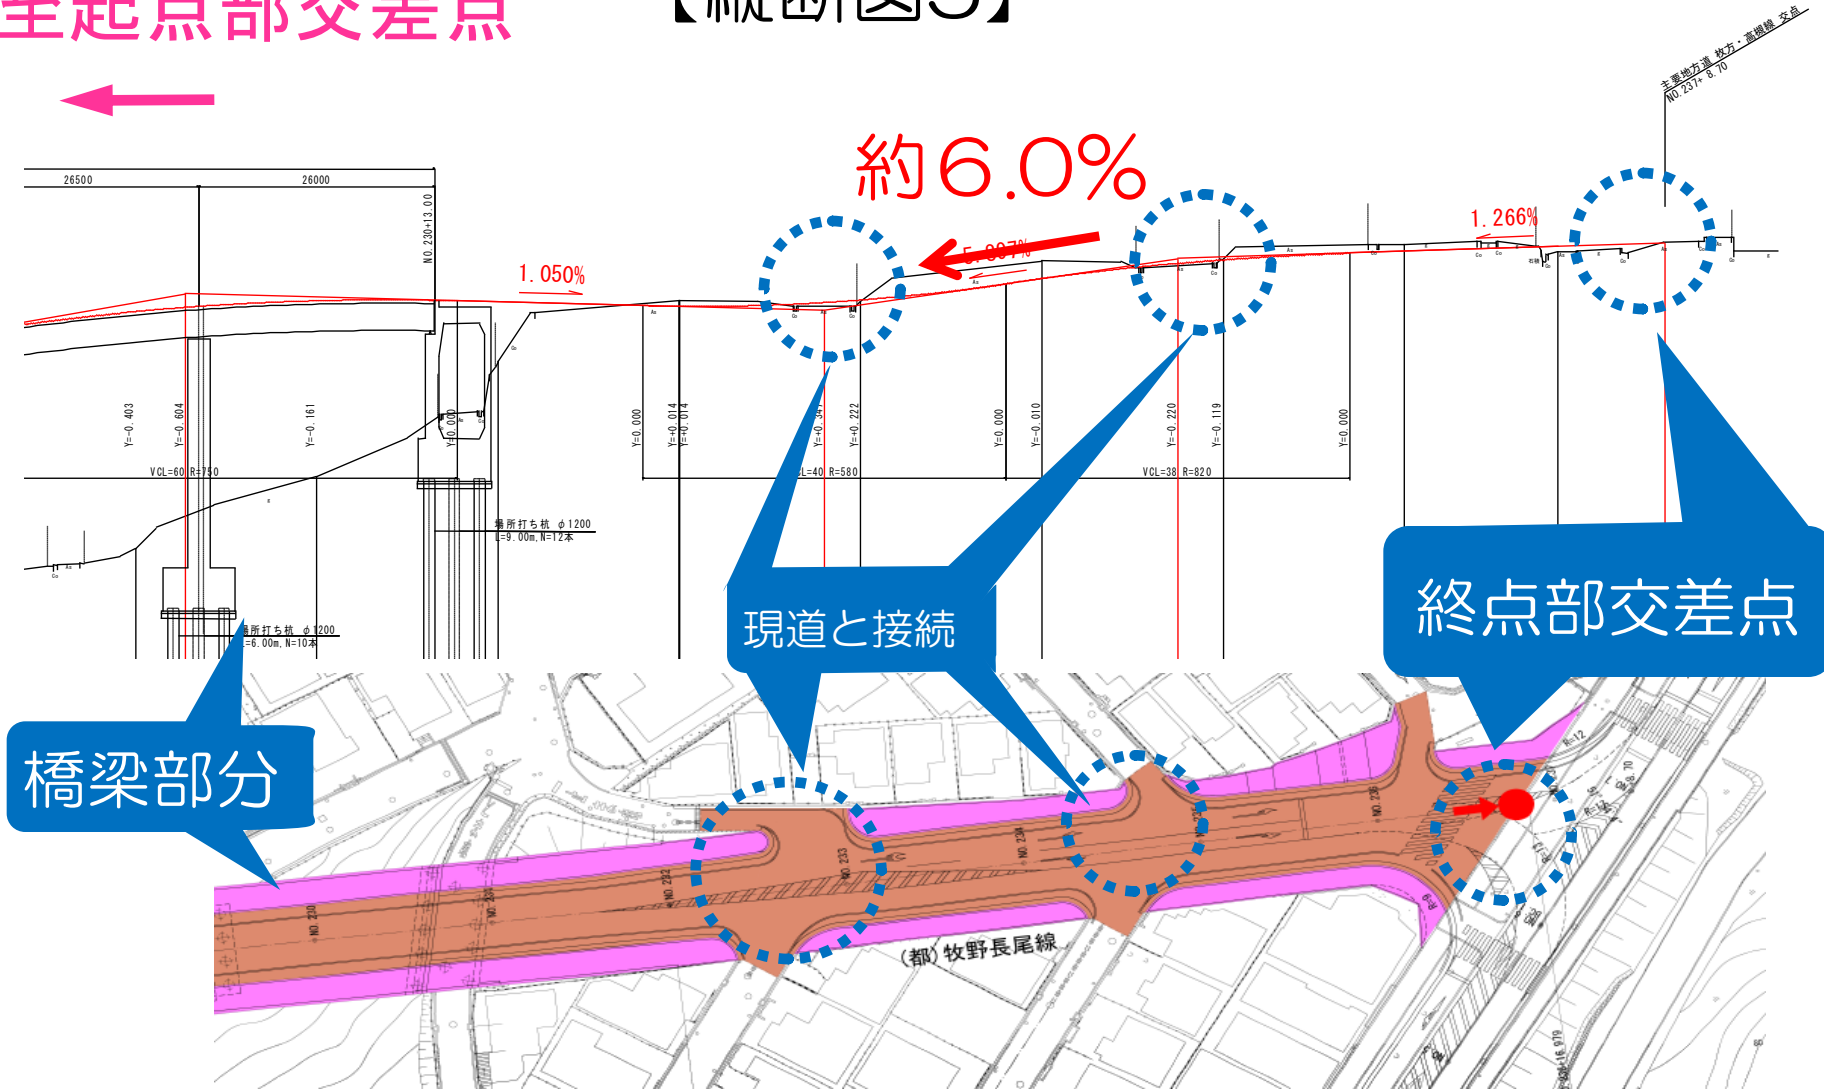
全起点部交差点

【縦断図3】

主要地方道 枚方・高槻線 交点
NO.237+ 8.70

約6.0%

26500
26000
NO.230+13.00
1.050%
5.997%
1.266%

Y=-0.403
Y=-0.604
Y=-0.161
Y=-0.000
Y=0.000
Y=+0.014
Y=-0.014
Y=+0.341
Y=+0.222
Y=0.000
Y=-0.010
Y=-0.220
Y=-0.119
Y=0.000

VCL=60 R=750
VCL=40 R=580
VCL=38 R=820

場所打ち杭 φ1200
L=9.00m, N=12本

場所打ち杭 φ1200
L=6.00m, N=10本

現道と接続

終点部交差点

橋梁部分

NO.230
NO.231
NO.232
NO.233
NO.234
NO.235
NO.236

(都)牧野長尾線